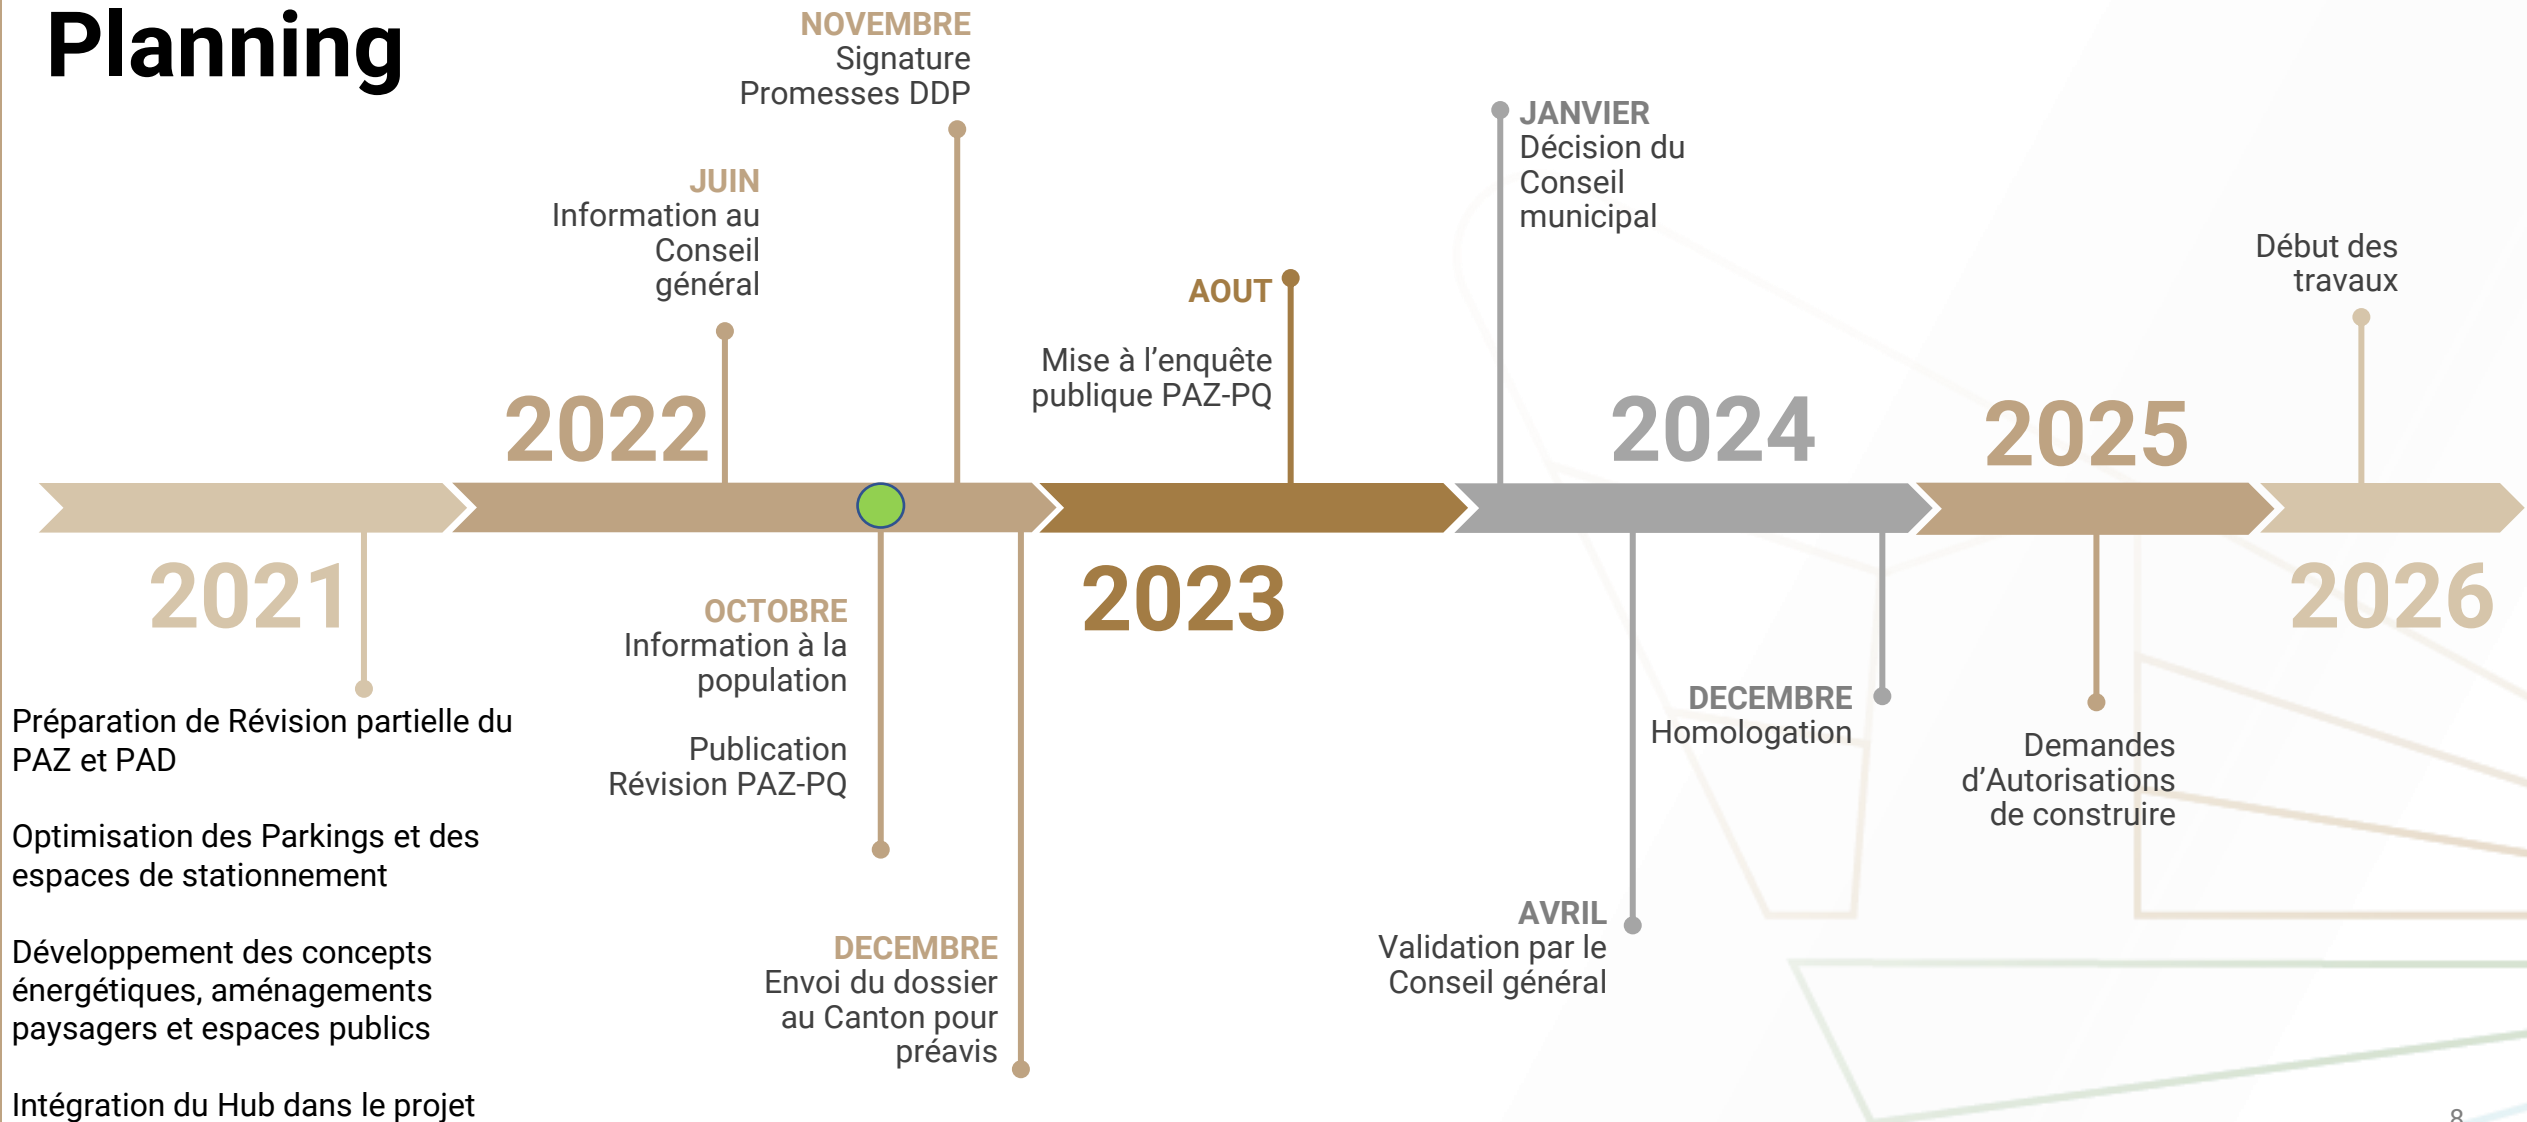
Planning

NOVEMBRE
Signature
Promesses DDP

JUIN
Information au Conseil général

2022

AOUT
Mise à l'enquête publique PAZ-PQ

JANVIER
Décision du Conseil municipal

2024

2025

Début des travaux

2021

Préparation de Révision partielle du PAZ et PAD

Optimisation des Parkings et des espaces de stationnement

Développement des concepts énergétiques, aménagements paysagers et espaces publics

Intégration du Hub dans le projet

OCTOBRE
Information à la population

Publication Révision PAZ-PQ

DECEMBRE
Envoi du dossier au Canton pour préavis

2023

AVRIL
Validation par le Conseil général

DECEMBRE
Homologation

Demandes d'Autorisations de construire

2026

8